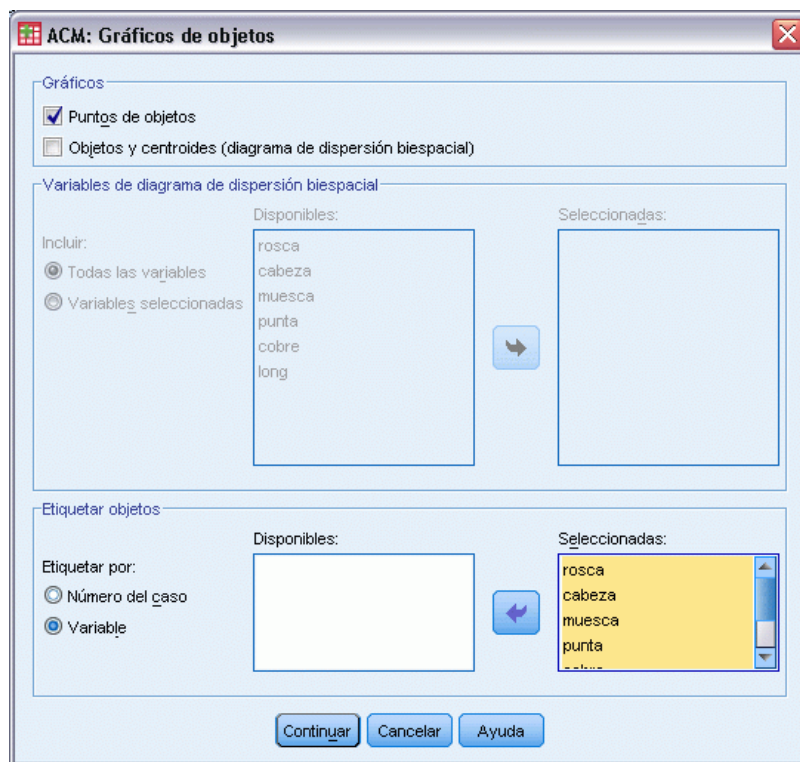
ACM: Gráficos de objetos

Gráficos

Puntos de objetos

Objetos y centroides (diagrama de dispersión biespacial)

Variables de diagrama de dispersión biespacial

Incluir:

Todas las variables

Variables seleccionadas

Disponibles:

rosca
cabeza
muesca
punta
cobre
long

Seleccionadas:

Etiquetar objetos

Etiquetar por:

Número del caso

Variable

Disponibles:

Seleccionadas:

rosca
cabeza
muesca
punta
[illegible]

Continuar Cancelar Ayuda